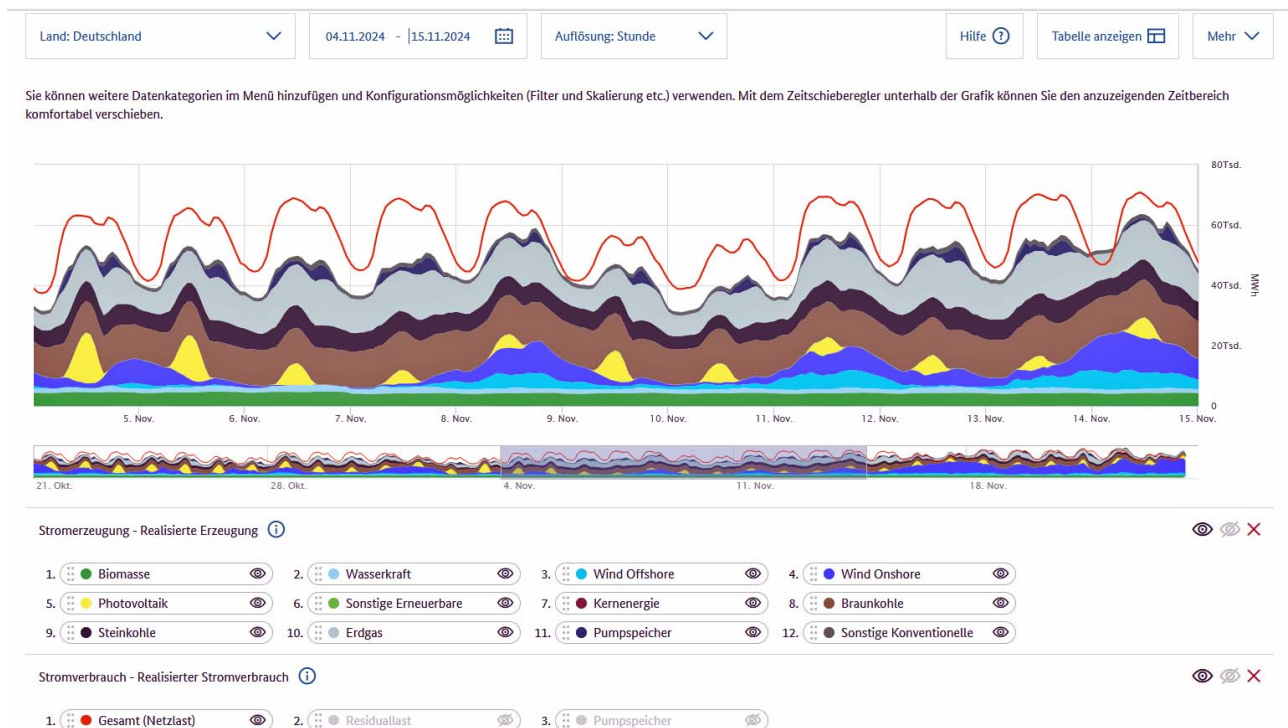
Land: Deutschland

04.11.2024 - 15.11.2024

Auflösung: Stunde

Hilfe

Tabelle anzeigen

Mehr

Sie können weitere Datenkategorien im Menü hinzufügen und Konfigurationsmöglichkeiten (Filter und Skalierung etc.) verwenden. Mit dem Zeitschieberegler unterhalb der Grafik können Sie den anzuzeigenden Zeitbereich komfortabel verschieben.

80Tsd.
60Tsd.
40Tsd.
20Tsd.
0
MWh

5. Nov. 6. Nov. 7. Nov. 8. Nov. 9. Nov. 10. Nov. 11. Nov. 12. Nov. 13. Nov. 14. Nov. 15. Nov.

21. Okt. 28. Okt. 4. Nov. 11. Nov. 18. Nov.

Stromerzeugung - Realisierte Erzeugung

1. Biomasse
2. Wasserkraft
3. Wind Offshore
4. Wind Onshore
5. Photovoltaik
6. Sonstige Erneuerbare
7. Kernenergie
8. Braunkohle
9. Steinkohle
10. Erdgas
11. Pumpspeicher
12. Sonstige Konventionelle

Stromverbrauch - Realisierter Stromverbrauch

1. Gesamt (Netzlast)
2. Residuallast
3. Pumpspeicher